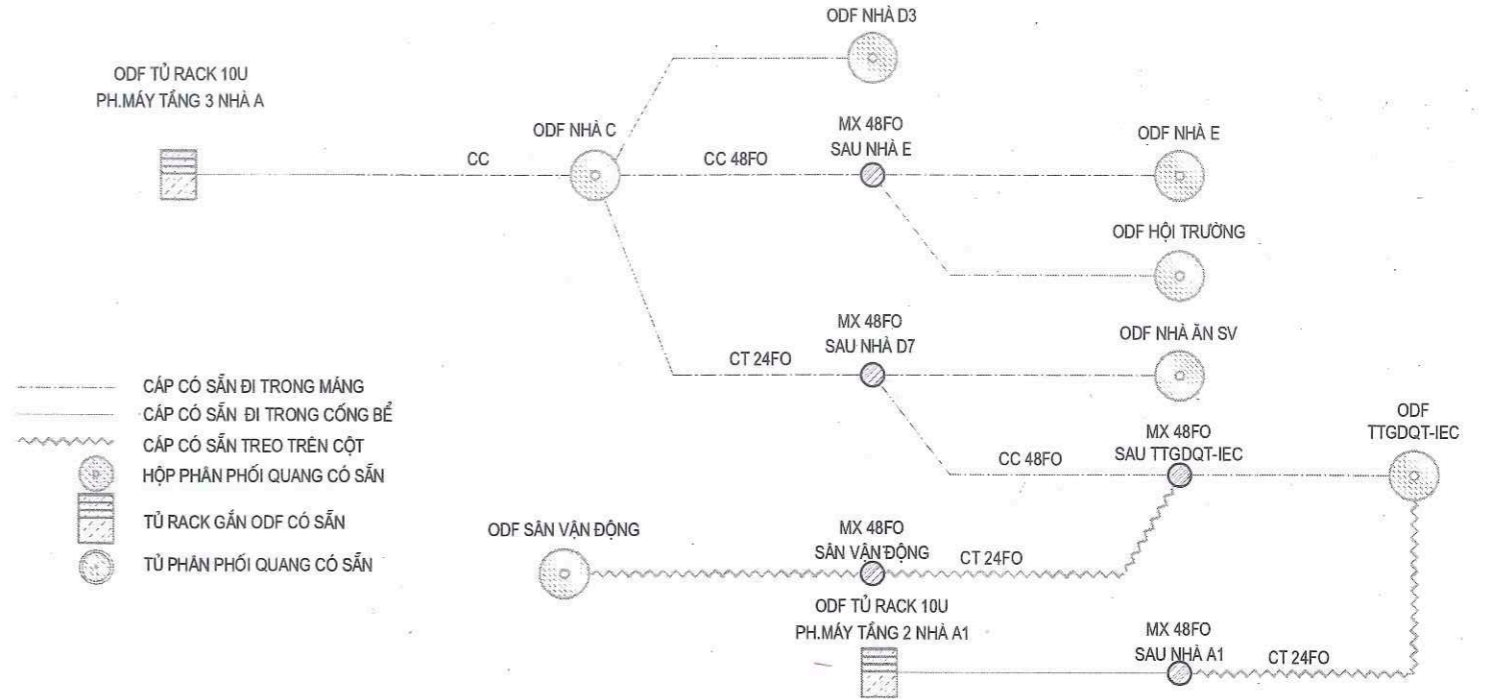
ODF NHÀ D3

ODF TỦ RACK 10U
PH.MÁY TẦNG 3 NHÀ A

ODF NHÀ C

MX 48FO
SAU NHÀ E

ODF NHÀ E

CC

CC 48FO

ODF HỘI TRƯỜNG

MX 48FO
SAU NHÀ D7

ODF NHÀ ĂN SV

CT 24FO

CÁP CÓ SẴN ĐI TRONG MÁNG
CÁP CÓ SẴN ĐI TRONG CỐNG BỂ
CÁP CÓ SẴN TREO TRÊN CỘT
HỘP PHÂN PHỐI QUANG CÓ SẴN
TỦ RACK GẮN ODF CÓ SẴN
TỦ PHÂN PHỐI QUANG CÓ SẴN

CC 48FO

MX 48FO
SAU TTGDQT-IEC

ODF
TTGDQT-IEC

ODF SÂN VẬN ĐỘNG

MX 48FO
SÂN VẬN ĐỘNG

CT 24FO

ODF TỦ RACK 10U
PH.MÁY TẦNG 2 NHÀ A1

MX 48FO
SAU NHÀ A1

CT 24FO